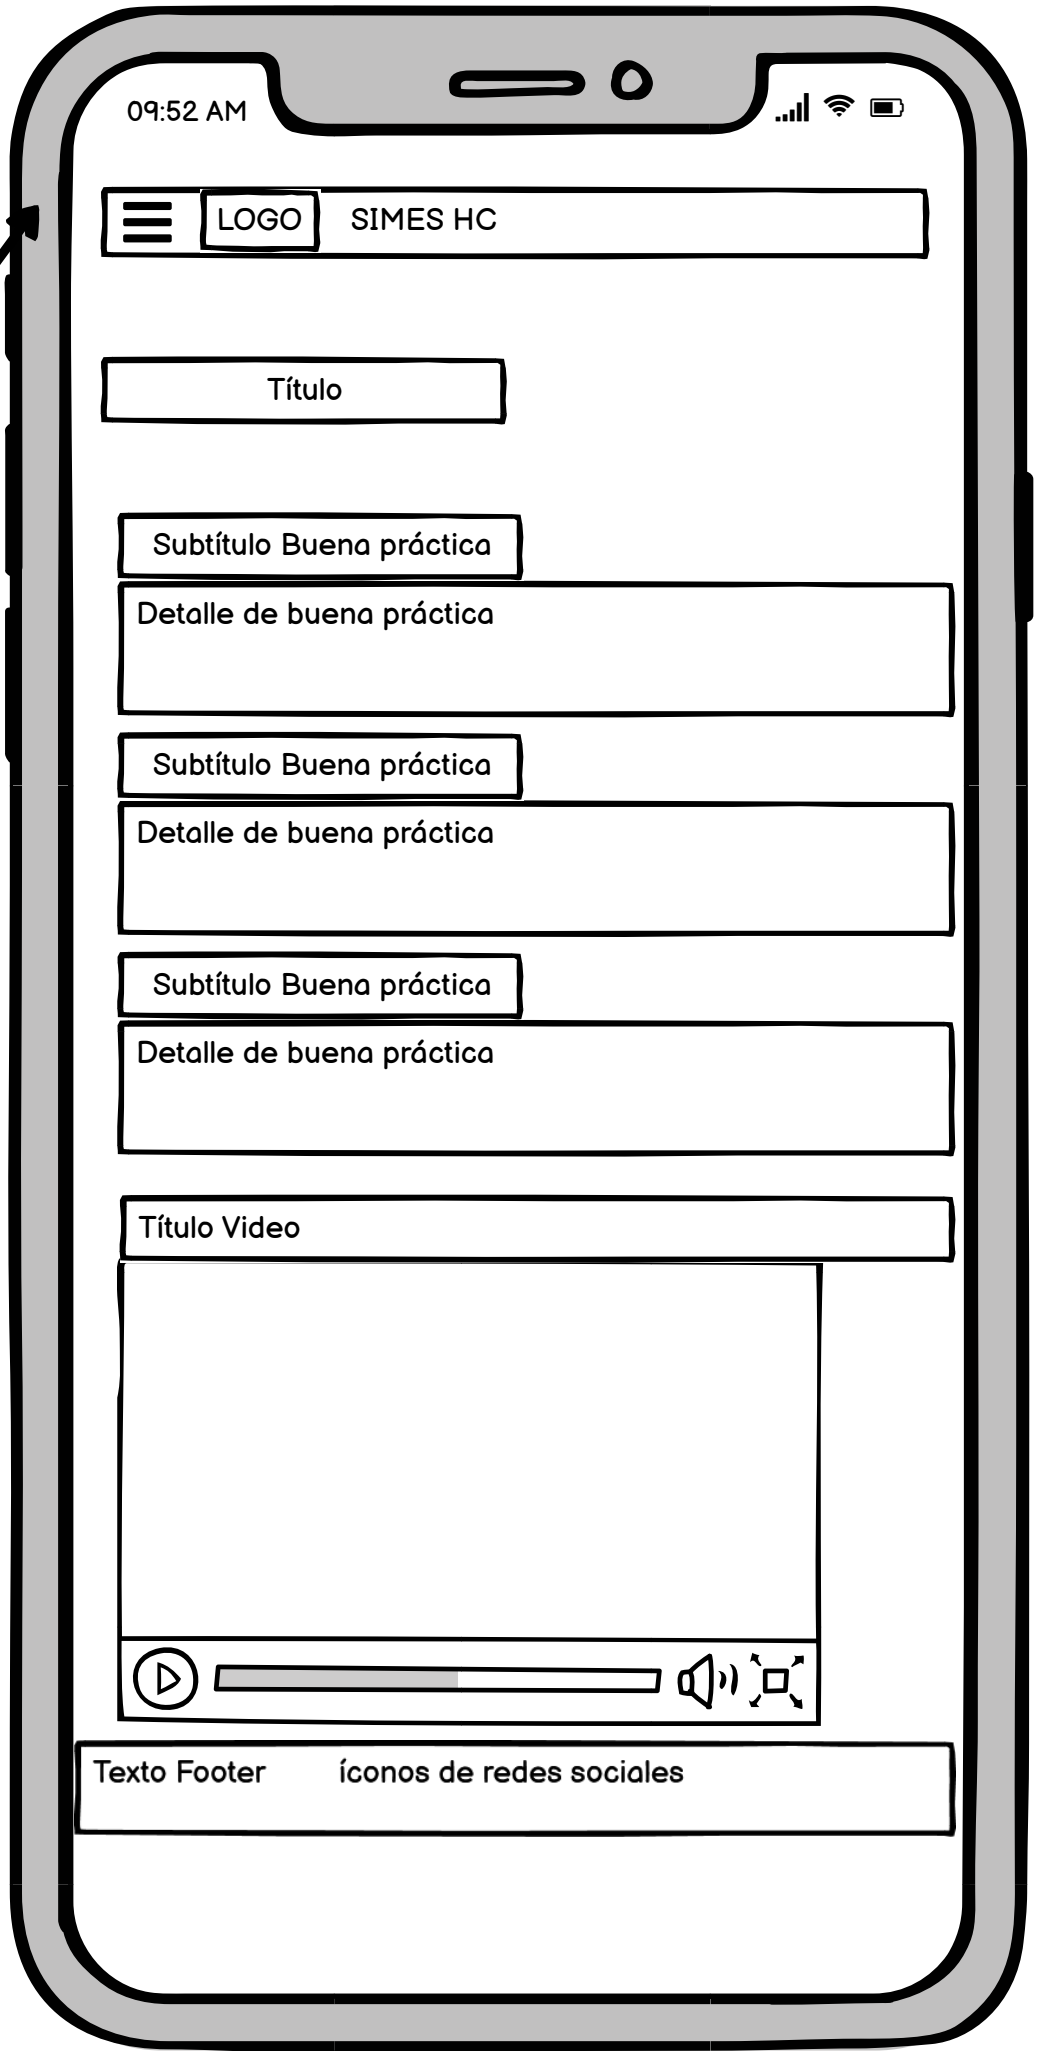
09:52 AM

LOGO SIMES HC

Título

Subtítulo Buena práctica

Detalle de buena práctica

Subtítulo Buena práctica

Detalle de buena práctica

Subtítulo Buena práctica

Detalle de buena práctica

Título Video

Texto Footer íconos de redes sociales